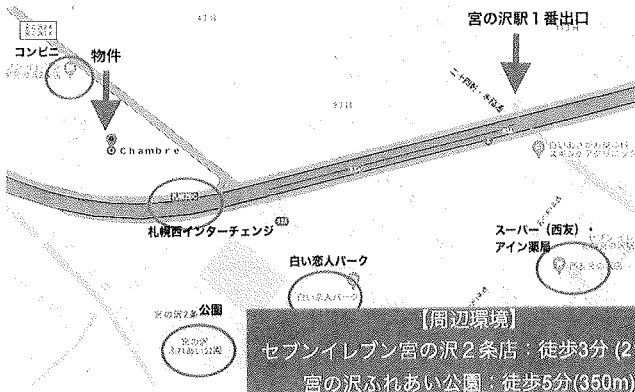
宮の沢駅１番出口

コンビニ

物件

Chambre

札幌西インターチェンジ

白い恋人パーク

白い恋人パーク

スーパー（西友）
アイン薬局

宮の沢2条公園

宮の沢
ふれあい公園

【周辺環境】
セブンイレブン宮の沢２条店：徒歩3分 (2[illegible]
宮の沢ふれあい公園：徒歩5分(350m)